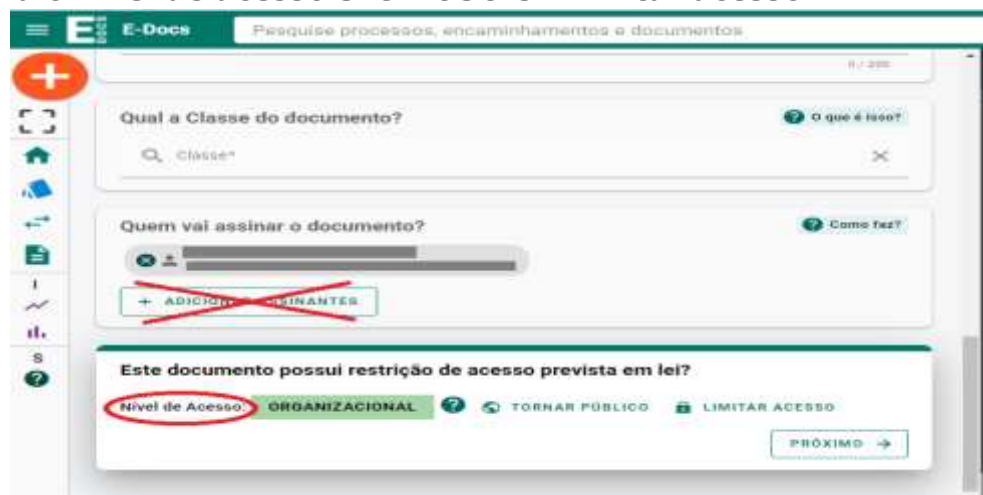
E-Docs

Pesquise processos, encaminhamentos e documentos

0 / 200

Qual a Classe do documento?

O que é isso?

Classe*

Quem vai assinar o documento?

Como faz?

+ ADICIO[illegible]SINANTES

S

Este documento possui restrição de acesso prevista em lei?

Nível de Acesso: ORGANIZACIONAL

TORNAR PÚBLICO

LIMITAR ACESSO

PRÓXIMO →